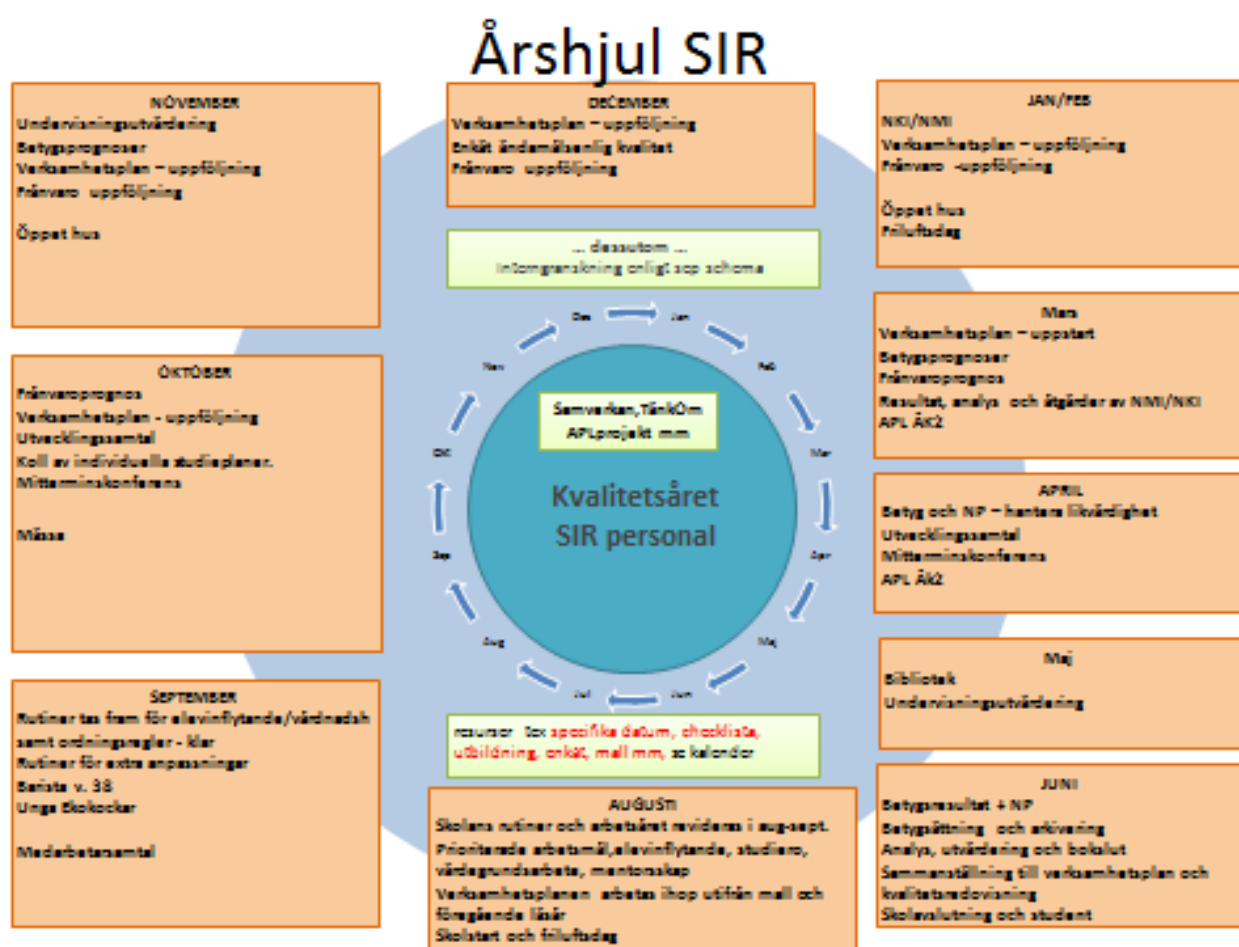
Årshjul SIR

NOVEMBER
Undervisningsutvärdering
Betygsprognoser
Verksamhetsplan – uppföljning
Frånvaro uppföljning

Öppet hus

DECEMBER
Verksamhetsplan – uppföljning
Enkät ändamålsenlig kvalitet
Frånvaro uppföljning

JAN/FEB
NKI/NMI
Verksamhetsplan – uppföljning
Frånvaro -uppföljning

Öppet hus
Friluftsdag

... dessutom ...
Interngranskning enligt sep schema

Dec Jan Feb Mar Apr Maj Jun Jul Aug Sep Okt Nov

Samverkan,TänkOm
APLprojekt mm

Kvalitetsåret
SIR personal

OKTOBER
Frånvaroprognos
Verksamhetsplan - uppföljning
Utvecklingssamtal
Koll av individuella studieplaner.
Mitterminskonferens

Mässa

Mars
Verksamhetsplan – uppstart
Betygsprognoser
Frånvaroprognos
Resultat, analys och åtgärder av NMI/NKI
APL ÅK2

APRIL
Betyg och NP – hantera likvärdighet
Utvecklingssamtal
Mitterminskonferens
APL Åk2

Maj
Bibliotek
Undervisningsutvärdering

SEPTEMBER
Rutiner tas fram för elevinflytande/värdnadsh samt ordningsregler - klar
Rutiner för extra anpassningar
Barista v. 38
Unga Ekokockar

Medarbetarsamtal

resurser t ex specifika datum, checklista, utbildning, enkät, mall mm, se kalender

AUGUSTI
Skolans rutiner och arbetsåret revideras i aug-sept.
Prioriterade arbetsmål,elevinflytande, studiero, värdegrundsarbete, mentorskap
Verksamhetsplanen arbetas ihop utifrån mall och föregående läsår
Skolstart och friluftsdag

JUNI
Betygsresultat + NP
Betygsättning och arkivering
Analys, utvärdering och bokslut
Sammanställning till verksamhetsplan och kvalitetsredovisning
Skolavslutning och student